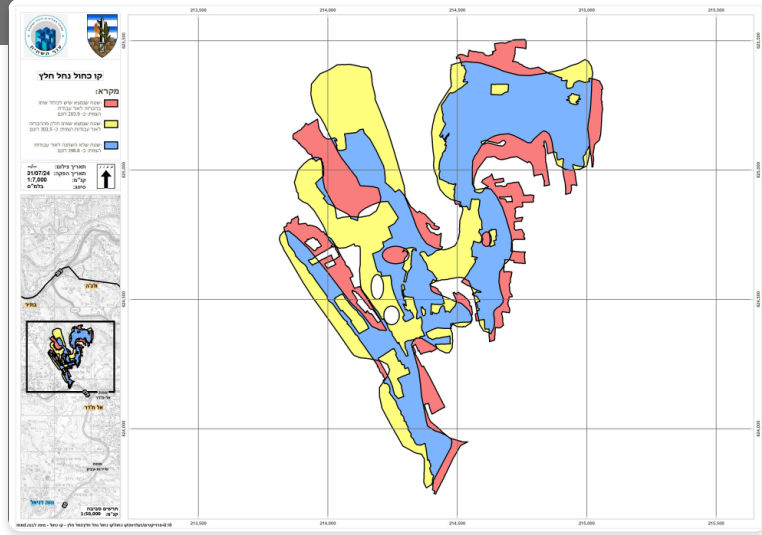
קו כחול נחל חלץ

מקרא:

שטחים שנמצאים שייכים לקו הכחול אחרי ההחלטות לאחר עבודות השטח כ- 203.6 דונם

שטחים שנמצאים שאינם חלק מההחלטות לאחר עבודות השטח כ- 303.5 דונם

שטחים שלא השתנו לאחר עבודות השטח כ- 398.0 דונם

תאריך צילום:
תאריך הפקה: 21/07/24
קנ"מ: 1:7,000
קיבוץ:
בלמ"ס

אל לג'ון

בית מירסם

אל חליק

תרשים סביבה
קנ"מ: 1:50,000

213,500
214,000
214,500
215,000
215,500

626,000
625,500
625,000
624,500
624,000

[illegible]